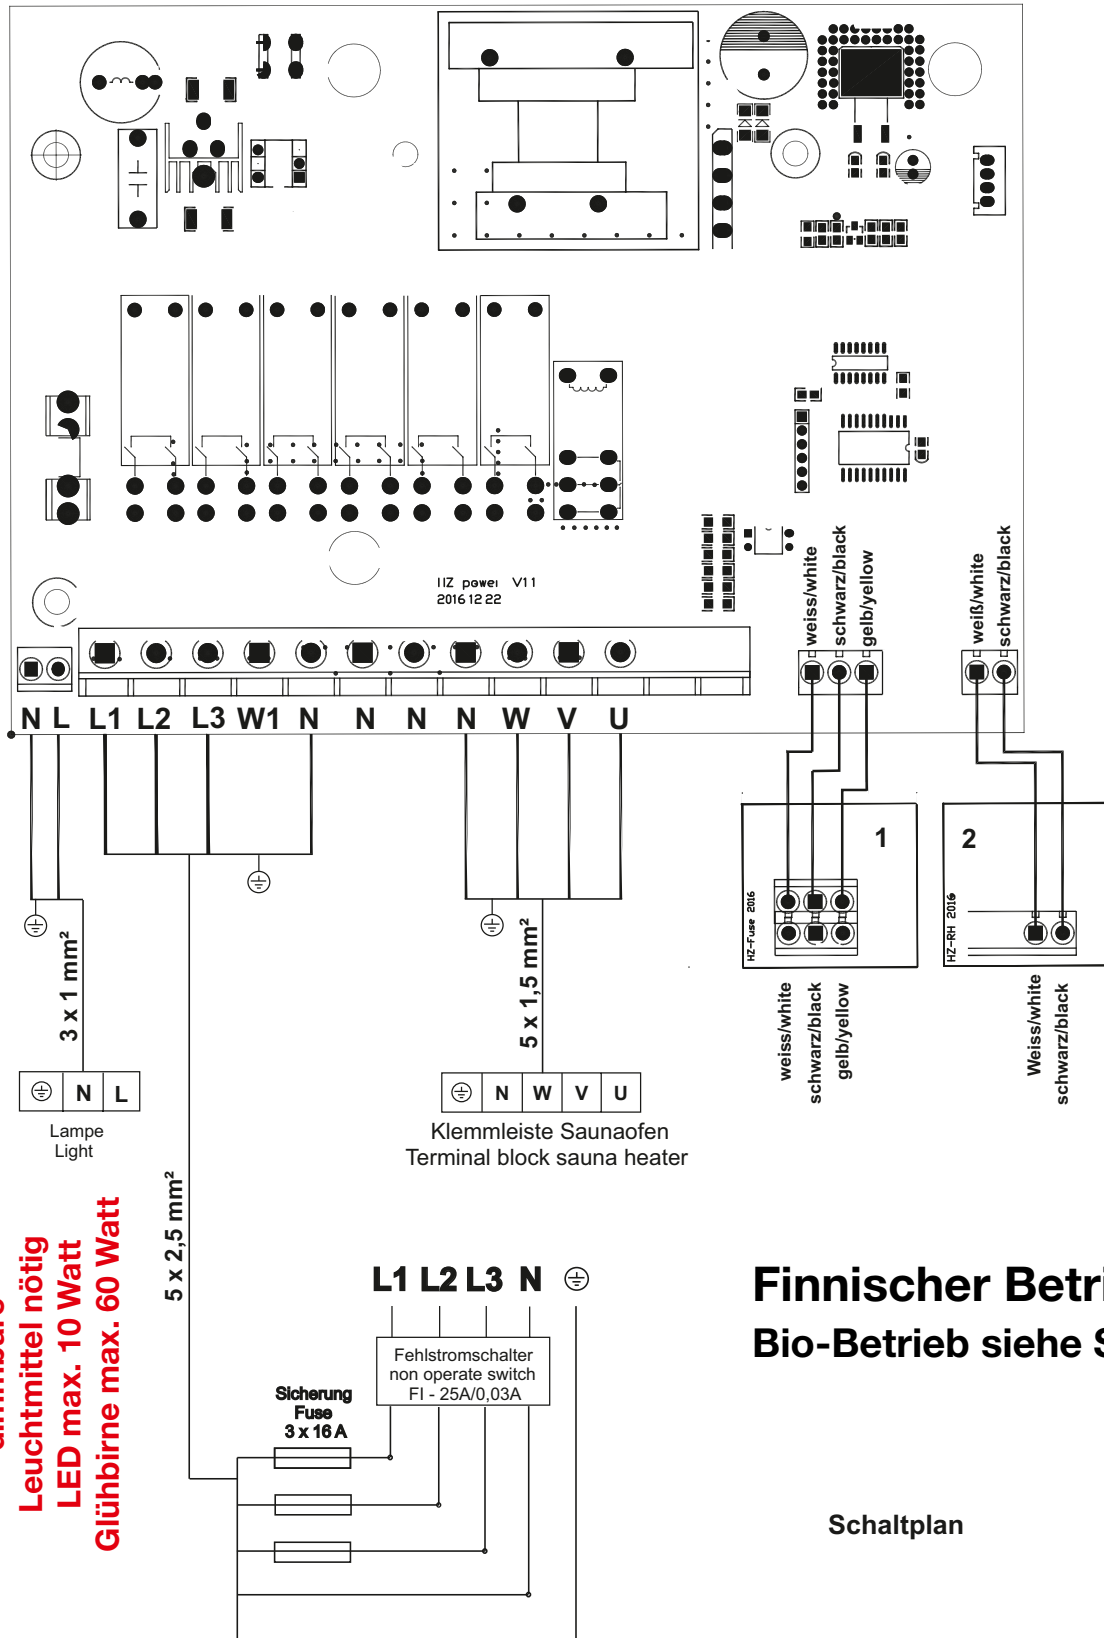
HZ power V11
2016 12 22

N L L1 L2 L3 W1 N N N N W V U

weiss/white
schwarz/black
gelb/yellow

weiß/white
schwarz/black

1

2

HZ-Fuse 2016

HZ-RH 2016

weiss/white
schwarz/black
gelb/yellow

Weiss/white
schwarz/black

3 x 1 mm²

5 x 1,5 mm²

| ⏚ | N | L |
|---|---|---|

Lampe
Light

| ⏚ | N | W | V | U |
|---|---|---|---|---|

Klemmleiste Saunaofen
Terminal block sauna heater

5 x 2,5 mm²

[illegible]
Leuchtmittel nötig
LED max. 10 Watt
Glühbirne max. 60 Watt

L1 L2 L3 N ⏚

Fehlstromschalter
non operate switch
FI - 25A/0,03A

Sicherung
Fuse
3 x 16 A

Finnischer Betri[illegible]
Bio-Betrieb siehe S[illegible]

Schaltplan